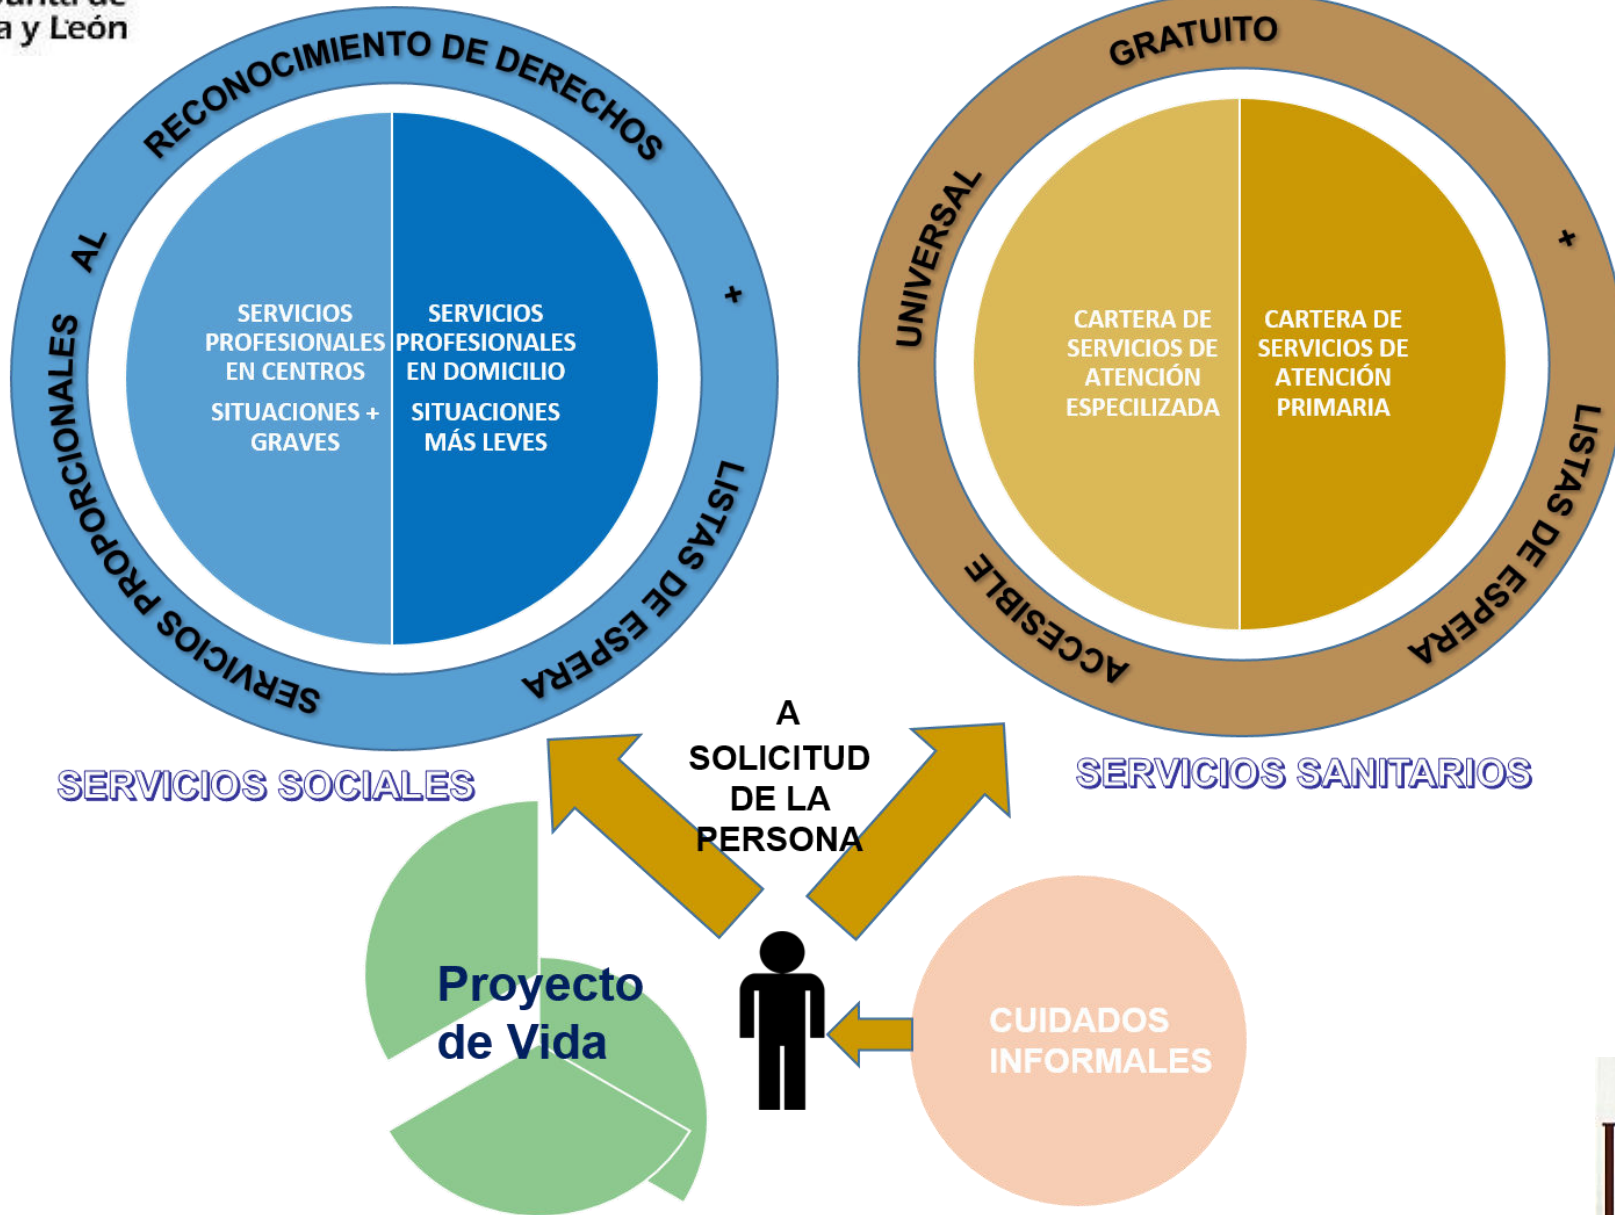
a y León

RECONOCIMIENTO DE DERECHOS

+

LISTAS DE ESPERA

SERVICIOS PROPORCIONALES AL

SERVICIOS PROFESIONALES EN CENTROS

SITUACIONES + GRAVES

SERVICIOS PROFESIONALES EN DOMICILIO

SITUACIONES MÁS LEVES

SERVICIOS SOCIALES

GRATUITO

+

LISTAS DE ESPERA

ACCESIBLE

UNIVERSAL

CARTERA DE SERVICIOS DE ATENCIÓN ESPECILIZADA

CARTERA DE SERVICIOS DE ATENCIÓN PRIMARIA

SERVICIOS SANITARIOS

A SOLICITUD DE LA PERSONA

Proyecto de Vida

CUIDADOS INFORMALES